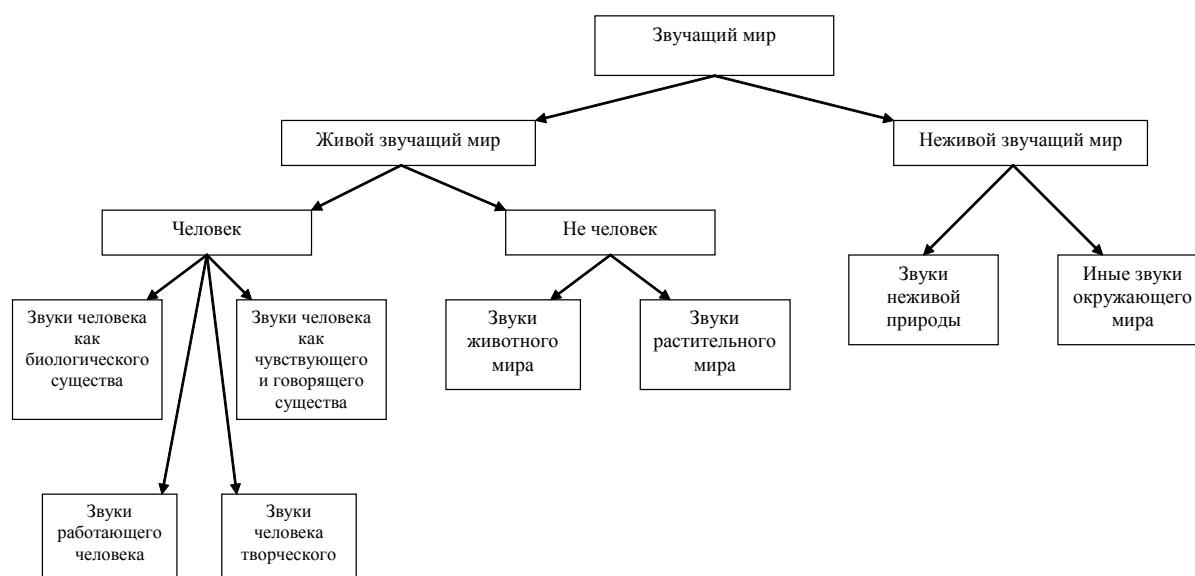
Звучащий мир

Живой звучащий мир

Неживой звучащий мир

Человек

Не человек

Звуки неживой природы

Иные звуки окружающего мира

Звуки человека как биологического существа

Звуки человека как чувствующего и говорящего существа

Звуки животного мира

Звуки растительного мира

Звуки работающего человека

Звуки человека творческого